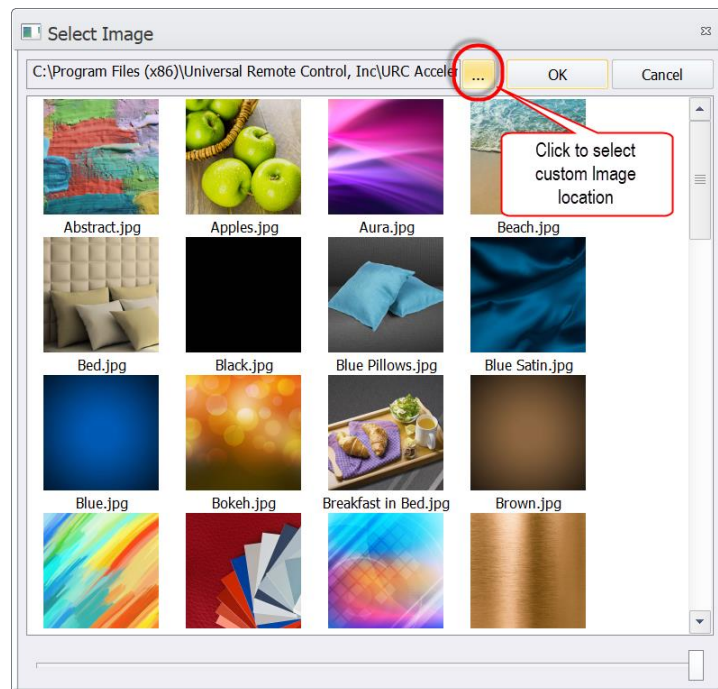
Select Image

C:\Program Files (x86)\Universal Remote Control, Inc\URC Acceler

...

OK

Cancel

Click to select custom Image location

Abstract.jpg

Apples.jpg

Aura.jpg

Beach.jpg

Bed.jpg

Black.jpg

Blue Pillows.jpg

Blue Satin.jpg

Blue.jpg

Bokeh.jpg

Breakfast in Bed.jpg

Brown.jpg